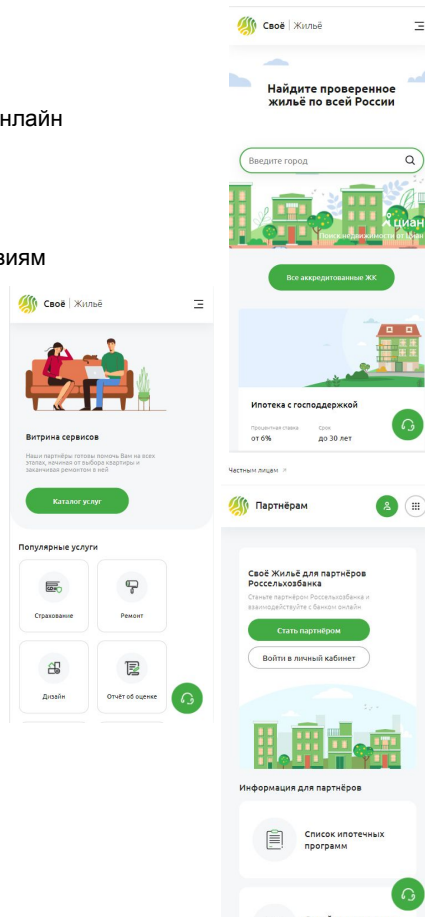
нлайн

виям

Своё | Жильё

Витрина сервисов

Наши партнёры готовы помочь Вам на всех этапах, начиная от выбора квартиры и заканчивая ремонтом в ней

Каталог услуг

Популярные услуги

Страхование

Ремонт

Дизайн

Отчёт об оценке

Своё | Жильё

Найдите проверенное жильё по всей России

Введите город

циан

Поиск недвижимости от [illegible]

Все аккредитованные ЖК

Ипотека с господдержкой

Процентная ставка
от 6%

Срок
до 30 лет

Частным лицам

Партнёрам

Своё Жильё для партнёров Россельхозбанка

Станьте партнёром Россельхозбанка и взаимодействуйте с банком онлайн

Стать партнёром

Войти в личный кабинет

Информация для партнёров

Список ипотечных программ